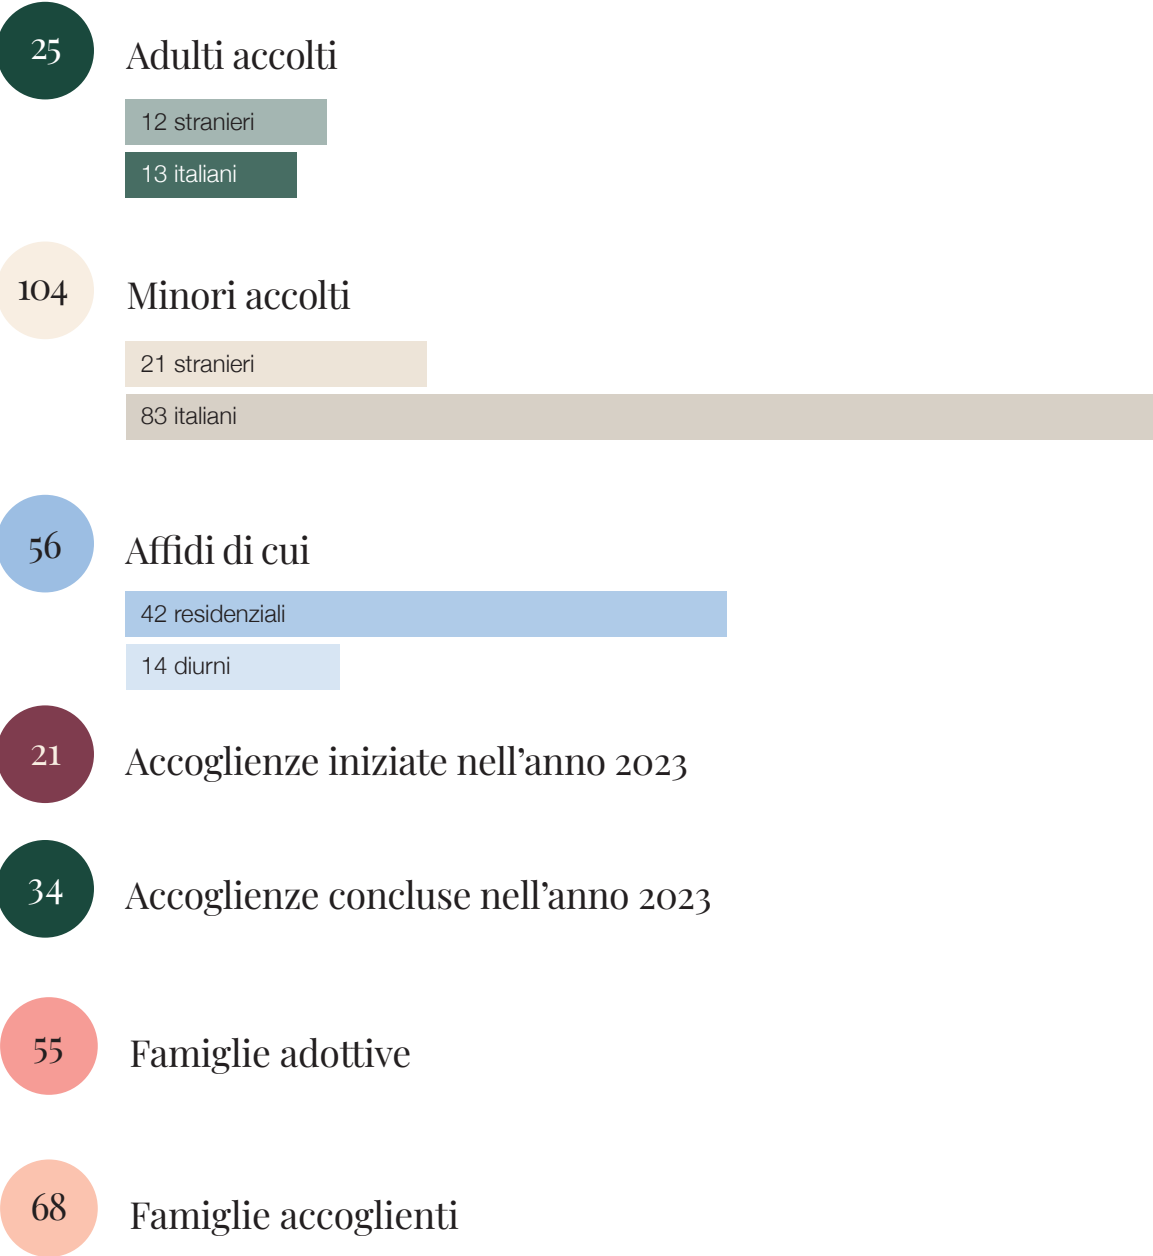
25 Adulti accolti

12 stranieri

13 italiani

104 Minori accolti

21 stranieri

83 italiani

56 Affidi di cui

42 residenziali

14 diurni

21 Accoglienze iniziate nell’anno 2023

34 Accoglienze concluse nell’anno 2023

55 Famiglie adottive

68 Famiglie accoglienti